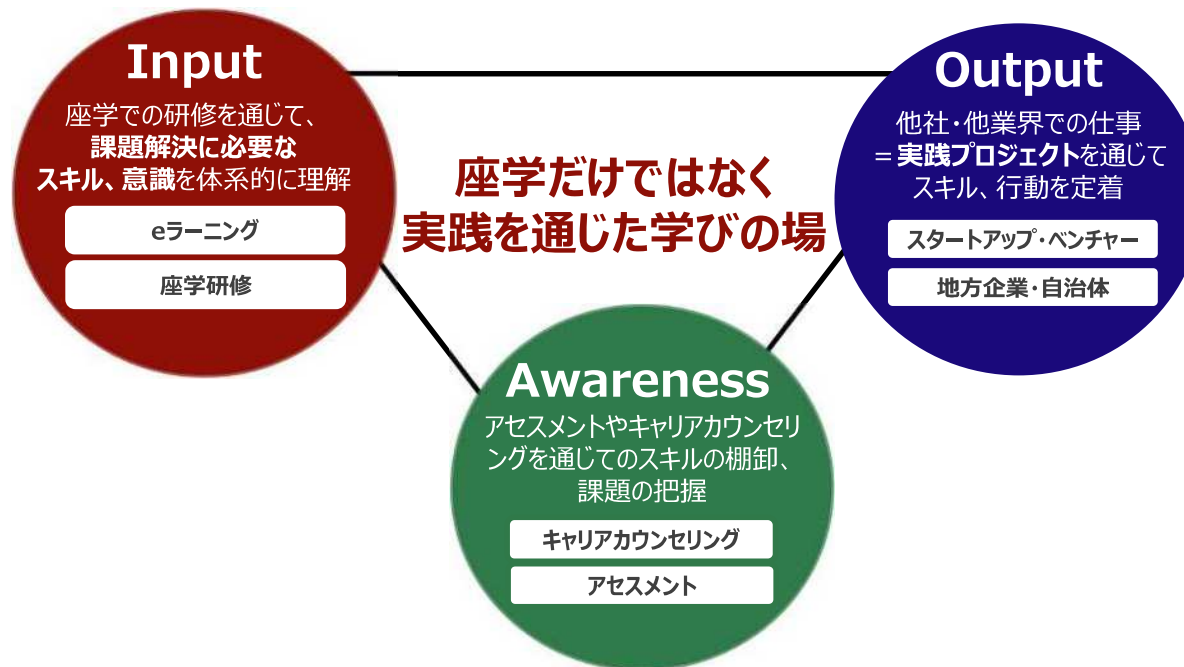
Input

座学での研修を通じて、課題解決に必要なスキル、意識を体系的に理解

eラーニング

座学研修

座学だけではなく
実践を通じた学びの場

Output

他社・他業界での仕事
＝実践プロジェクトを通じてスキル、行動を定着

スタートアップ・ベンチャー

地方企業・自治体

Awareness

アセスメントやキャリアカウンセリングを通じてのスキルの棚卸、課題の把握

キャリアカウンセリング

アセスメント